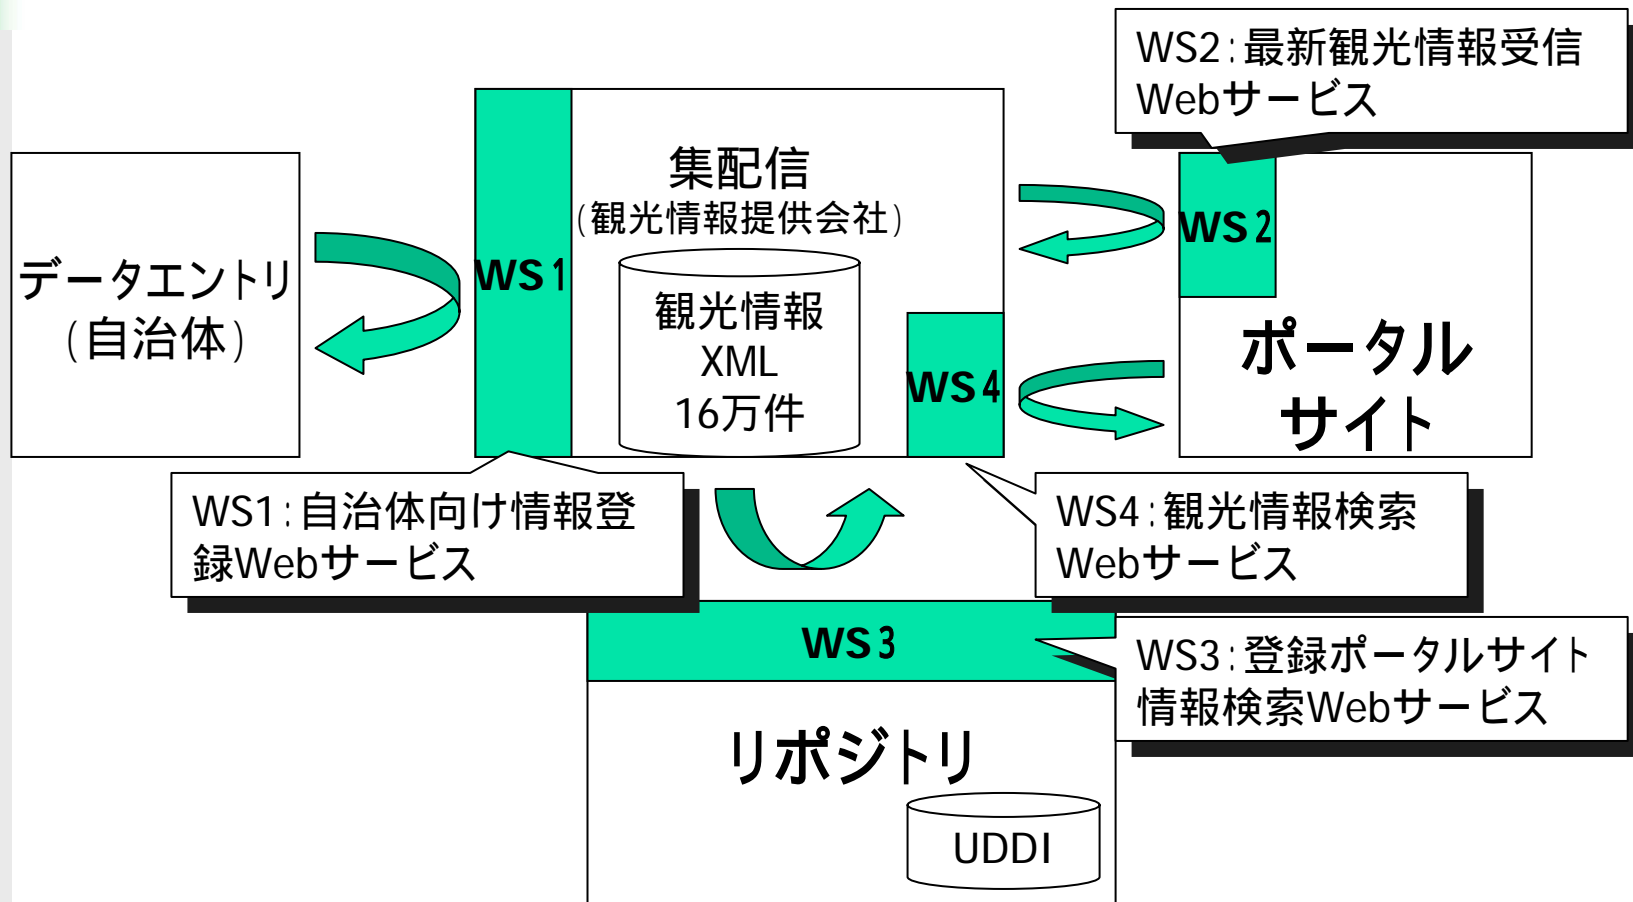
WS2:最新観光情報受信Webサービス

データエントリ
(自治体)

WS1

集配信
(観光情報提供会社)

観光情報
XML
16万件

WS4

WS2

ポータルサイト

WS1:自治体向け情報登録Webサービス

WS4:観光情報検索Webサービス

WS3

WS3:登録ポータルサイト情報検索Webサービス

リポジトリ

UDDI